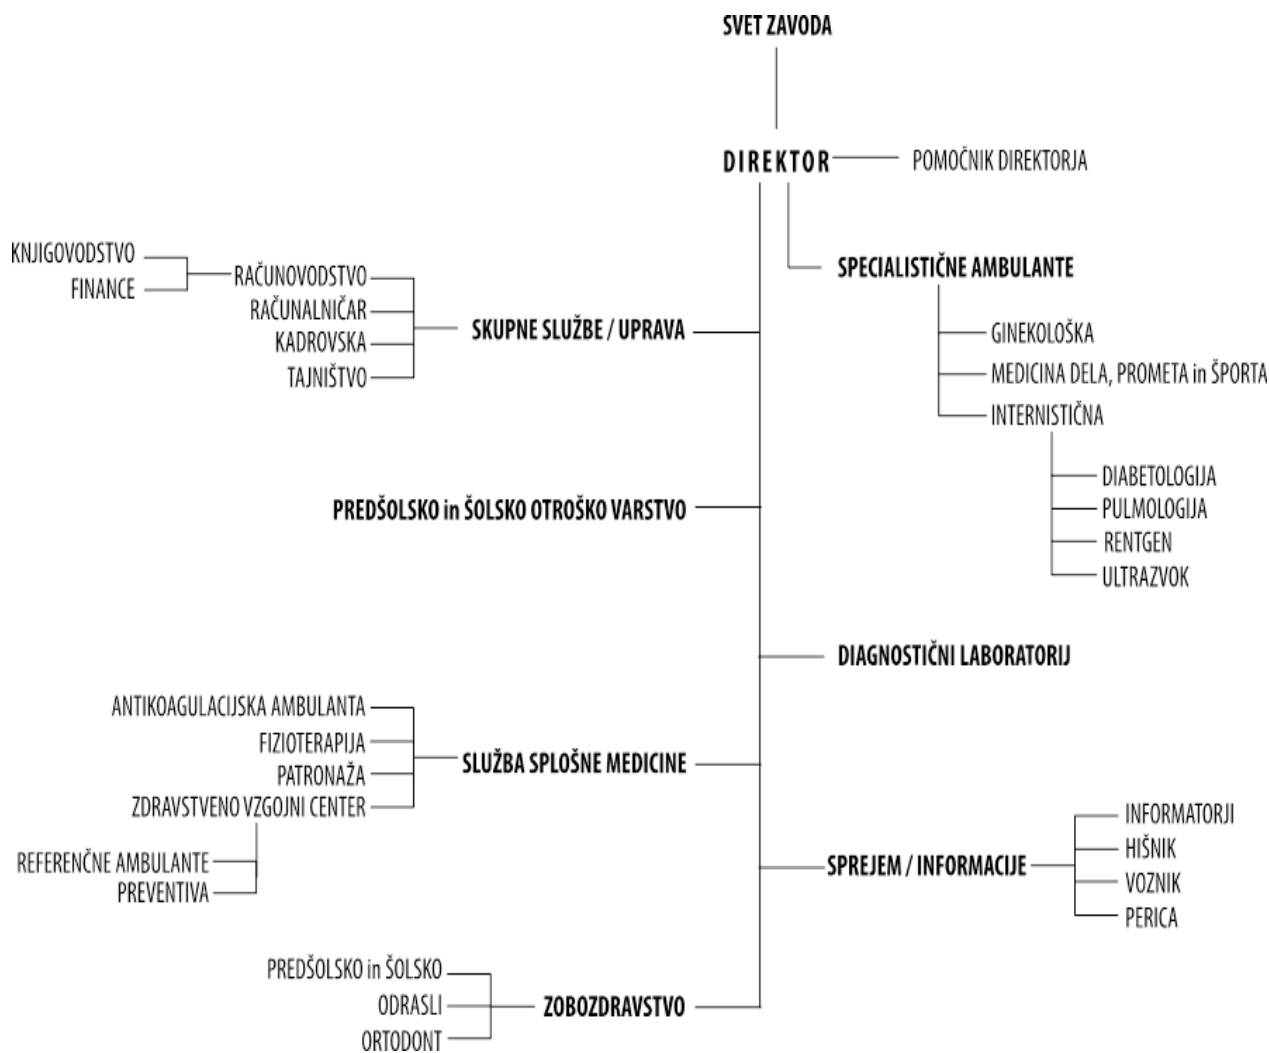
SVET ZAVODA

DIREKTOR

POMOČNIK DIREKTORJA

SPECIALISTIČNE AMBULANTE

GINEKOLOŠKA

MEDICINA DELA, PROMETA in ŠPORTA

INTERNISTIČNA

DIABETOLOGIJA

PULMOLOGIJA

RENTGEN

ULTRAZVOK

KNJIGOVODSTVO

FINANCE

RAČUNOVODSTVO

RAČUNALNIČAR

KADROVSKA

TAJNIŠTVO

SKUPNE SLUŽBE / UPRAVA

PREDŠOLSKO in ŠOLSKO OTROŠKO VARSTVO

DIAGNOSTIČNI LABORATORIJ

ANTIKOAGULACIJSKA AMBULANTA

FIZIOTERAPIJA

PATRONAŽA

ZDRAVSTVENO VZGOJNI CENTER

SLUŽBA SPLOŠNE MEDICINE

REFERENČNE AMBULANTE

PREVENTIVA

INFORMATORJI

HIŠNIK

VOZNIK

PERICA

SPREJEM / INFORMACIJE

PREDŠOLSKO in ŠOLSKO

ODRASLI

ORTODONT

ZOBOZDRAVSTVO